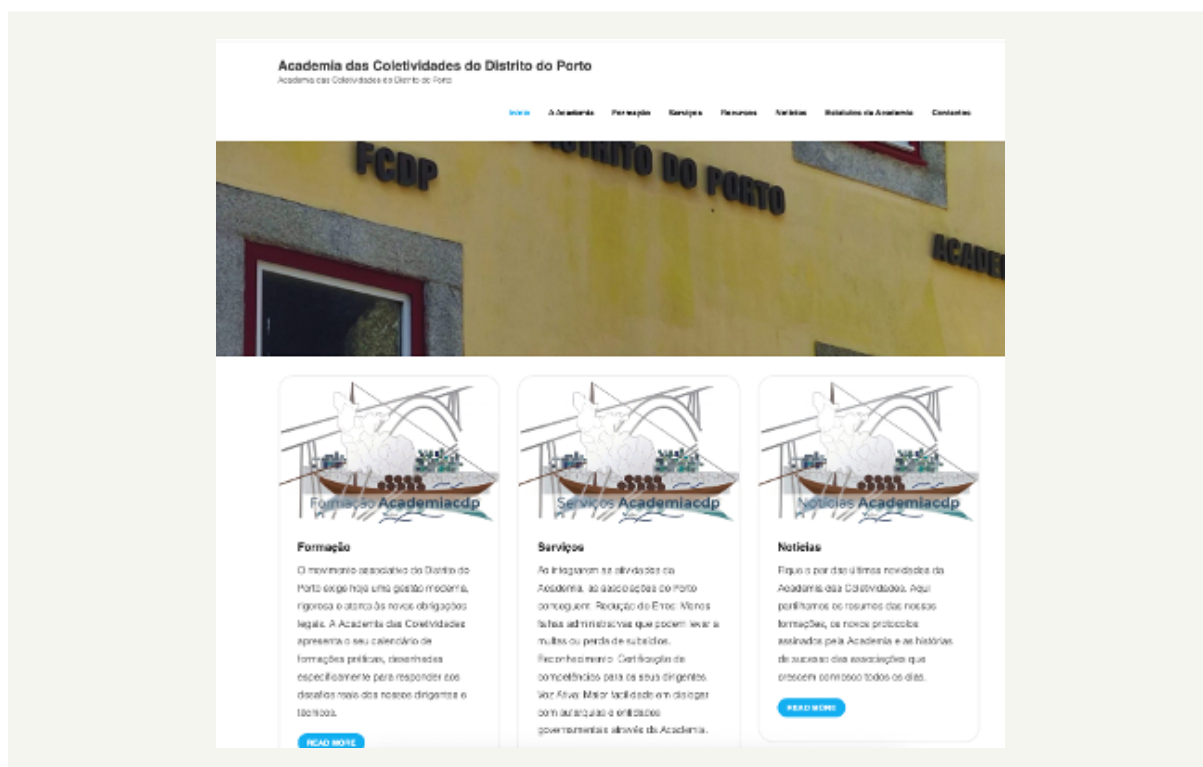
Academia das Coletividades do Distrito do Porto

Academia das Coletividades do Distrito do Porto

Início A Academia Formação Serviços Recursos Notícias Estatutos da Academia Contactos

FCDP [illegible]STRITO DO PORTO

ACADE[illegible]

Formação Academiacdp

Formação

O movimento associativo do Distrito do Porto exige hoje uma gestão moderna, rigorosa e atenta às novas obrigações legais. A Academia das Coletividades apresenta o seu calendário de formações práticas, desenhadas especificamente para responder aos desafios reais dos nossos dirigentes e técnicos.

READ MORE

Serviços Academiacdp

Serviços

Ao integrarem as atividades da Academia, as associações do Porto conseguem: Redução de Erros: Menos falhas administrativas que podem levar a multas ou perda de subsídios. Reconhecimento: Certificação de competências para os seus dirigentes. Voz Ativa: Maior facilidade em dialogar com autarquias e entidades governamentais através da Academia.

Notícias Academiacdp

Notícias

Fique a par das últimas novidades da Academia das Coletividades. Aqui partilhamos os resumos das nossas formações, os novos protocolos assinados pela Academia e as histórias de sucesso das associações que crescem connosco todos os dias.

READ MORE